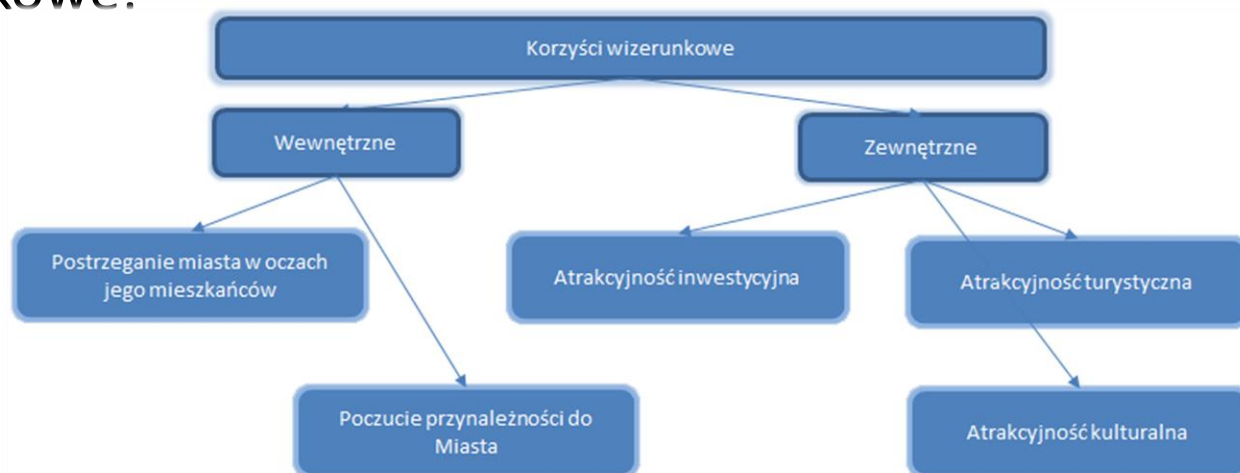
kowe:

Korzyści wizerunkowe

Wewnętrzne

Zewnętrzne

Postrzeganie miasta w oczach jego mieszkańców

Atrakcyjność inwestycyjna

Atrakcyjność turystyczna

Poczucie przynależności do Miasta

Atrakcyjność kulturalna